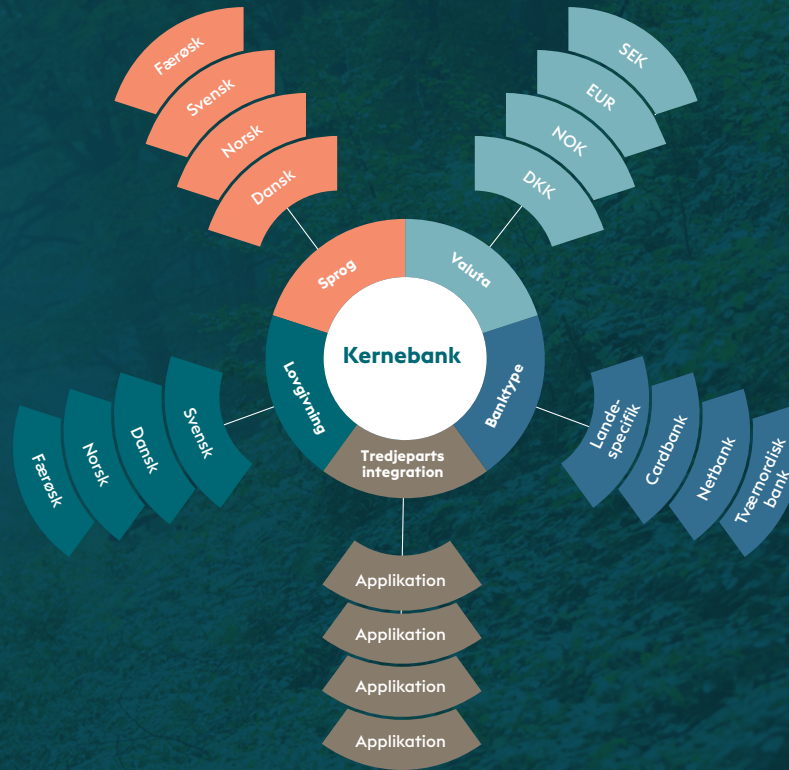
Færøsk
Svensk
Norsk
Dansk

SEK
EUR
NOK
DKK

Sprog
Valuta
Kernebank
Lovgivning
Banktype
Tredjeparts integration

Svensk
Dansk
Norsk
Færøsk

Landespecifik
Cardbank
Netbank
Tværnordisk bank

Applikation
Applikation
Applikation
Applikation